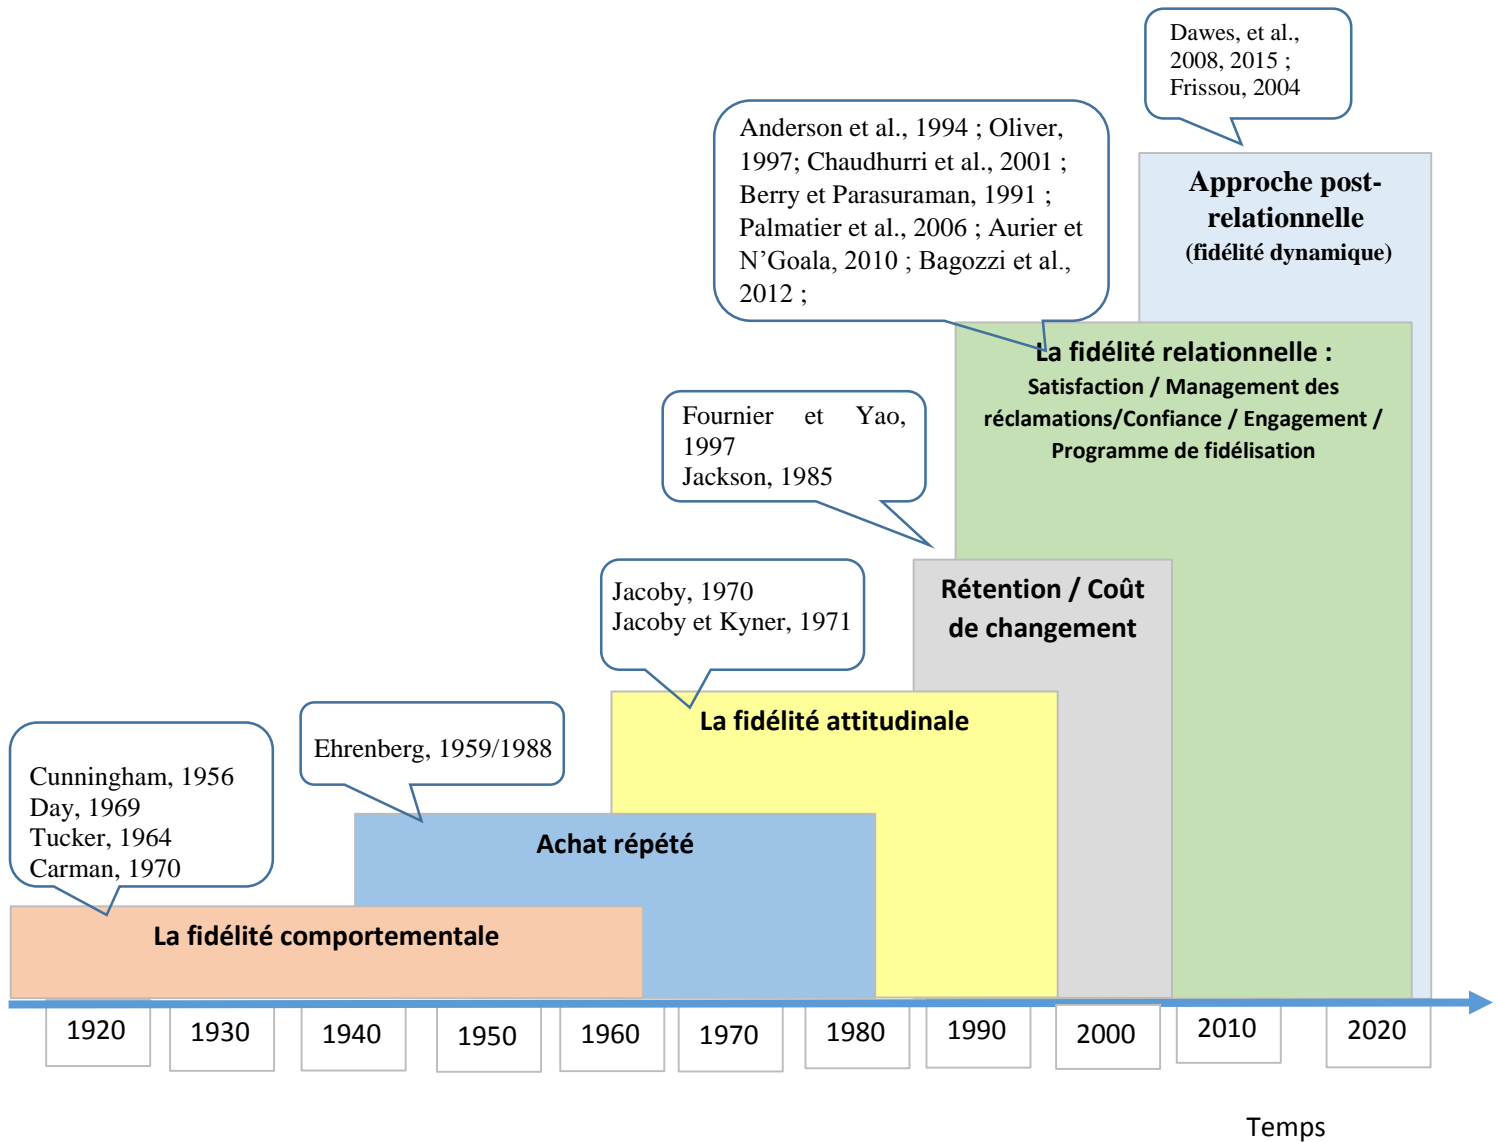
Dawes, et al., 2008, 2015 ; Frissou, 2004

Anderson et al., 1994 ; Oliver, 1997; Chaudhurri et al., 2001 ; Berry et Parasuraman, 1991 ; Palmatier et al., 2006 ; Aurier et N'Goala, 2010 ; Bagozzi et al., 2012 ;

Approche post-relationnelle
(fidélité dynamique)

La fidélité relationnelle :
Satisfaction / Management des réclamations/Confiance / Engagement / Programme de fidélisation

Fournier et Yao, 1997
Jackson, 1985

Rétention / Coût de changement

Jacoby, 1970
Jacoby et Kyner, 1971

La fidélité attitudinale

Ehrenberg, 1959/1988

Achat répété

Cunningham, 1956
Day, 1969
Tucker, 1964
Carman, 1970

La fidélité comportementale

1920 1930 1940 1950 1960 1970 1980 1990 2000 2010 2020

Temps